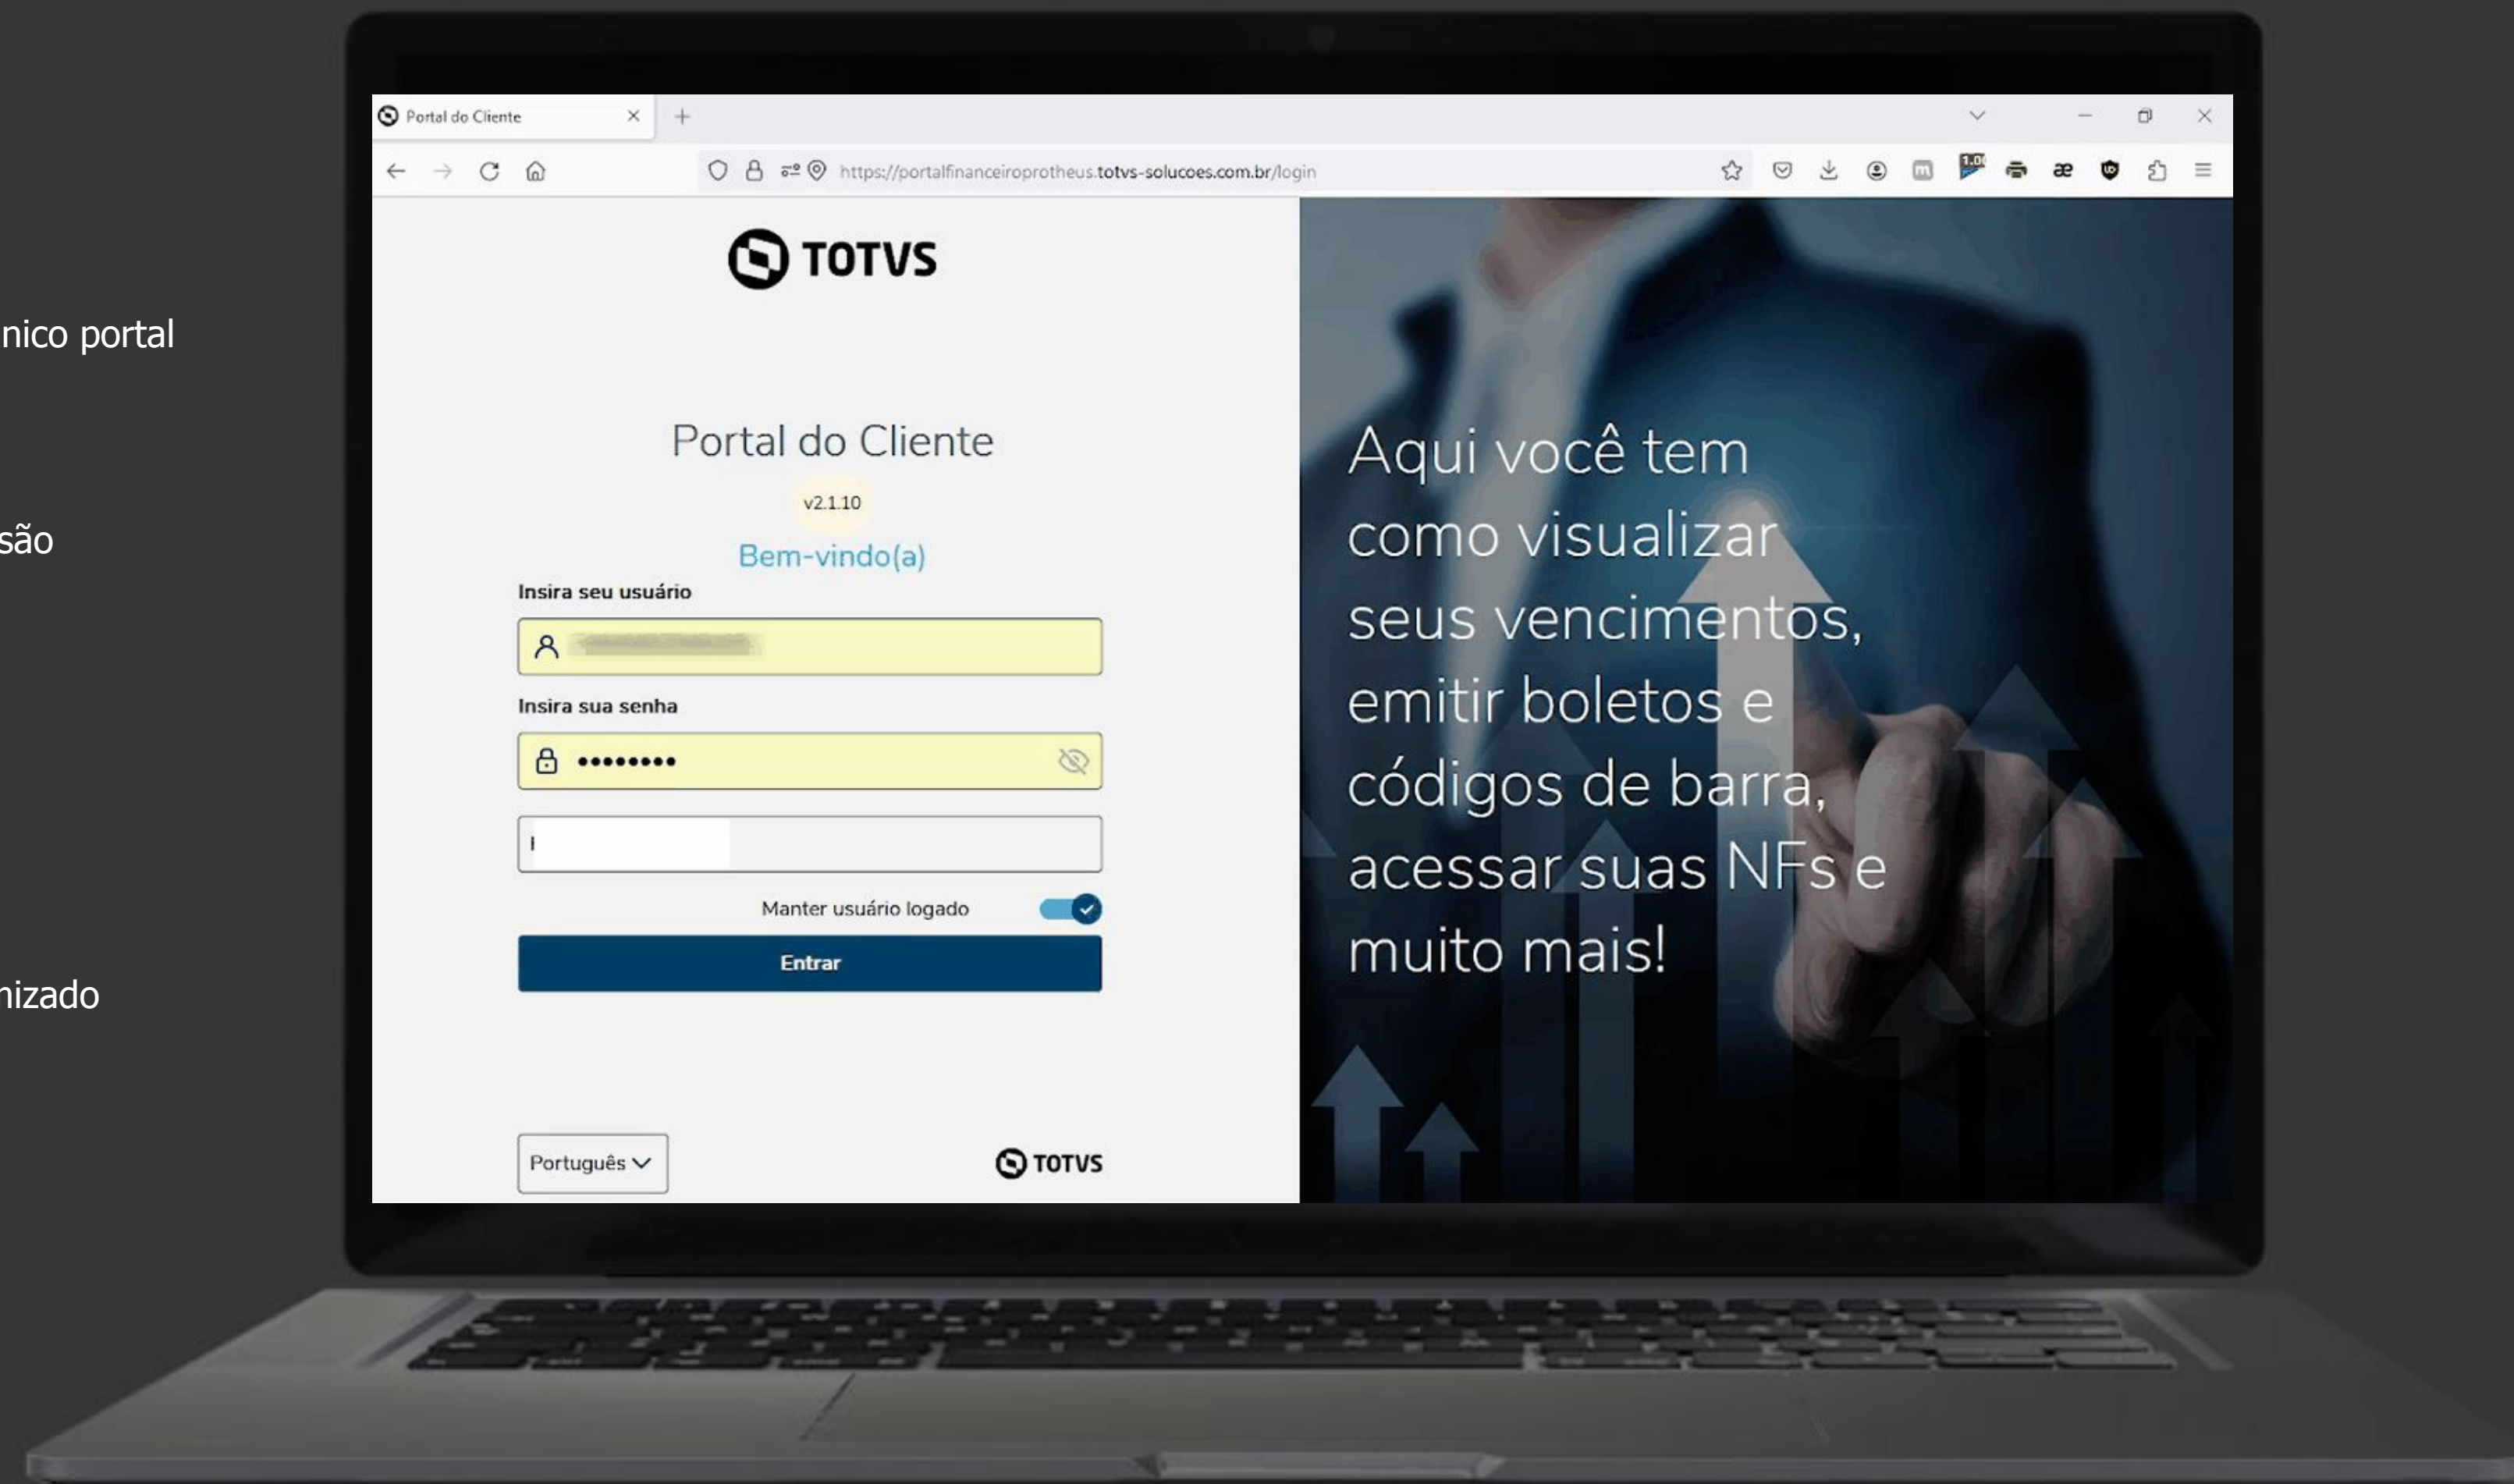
nico portal

são

nizado

Portal do Cliente

https://portalfinanceiroprotheus.totvs-solucoes.com.br/login

TOTVS

Portal do Cliente

v2.1.10

Bem-vindo(a)

Insira seu usuário

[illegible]

Insira sua senha

••••••••

Manter usuário logado

Entrar

Português

TOTVS

Aqui você tem como visualizar seus vencimentos, emitir boletos e códigos de barra, acessar suas NFs e muito mais!